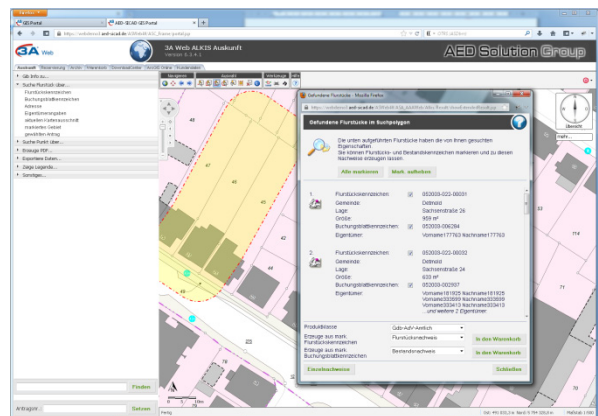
GEO Portal
AED-SICAD GEOPortal
https://webdemo3.aed-sicad.de/WWebALKIS_Suche/portal.jsp
3A Web
3A Web ALKIS Auskunft
Version 6.3.4.1
AED Solution Group

Auskunft
Info zu...
Suche Flurstück über...
Flurstückskennzeichen
Buchungsblattkennzeichen
Adresse
Eigentümerangaben
aktuellen Kartenausschnitt
markiertes Gebiet
gewählten Antrag
Suche Punkt über...
Erzeuge PDF...
Exportiere Daten...
Zeige Legende...
Sonstiges...

Navigation
Auswahl
Werkzeuge
Info

Gefundene Flurstücke im Suchpolygon - Mozilla Firefox
Gefundene Flurstücke im Suchpolygon

Die unten aufgeführten Flurstücke haben die von Ihnen gesuchten Eigenschaften.
Sie können Flurstücks- und Bestandskennzeichen markieren und zu diesen Nachweise erzeugen lassen.

Alle markieren
Mark. aufheben

1.
Flurstückskennzeichen: 053003-022-00031
Gemeinde: Detmold
Lage: Sachsenstraße 26
Größe: 959 m²
Buchungsblattkennzeichen: 053003-006284
Eigentümer: Vorname177763 Nachname177763

2.
Flurstückskennzeichen: 053003-022-00032
Gemeinde: Detmold
Lage: Sachsenstraße 24
Größe: 630 m²
Buchungsblattkennzeichen: 053003-002937
Eigentümer: Vorname181925 Nachname181925
Vorname333699 Nachname333699
Vorname333413 Nachname333413
...und weitere 2 Eigentümer

Produktklasse: Gdb-AdV-Amtlich
Erzeuge aus mark. Flurstückskennzeichen: Flurstücksnachweis
In den Warenkorb
Erzeuge aus mark. Buchungsblattkennzeichen: Bestandsnachweis
In den Warenkorb
Einzelnachweise
Schließen

Finden
Antragsn.
Setzen
Fertig
Maßstab 1:500